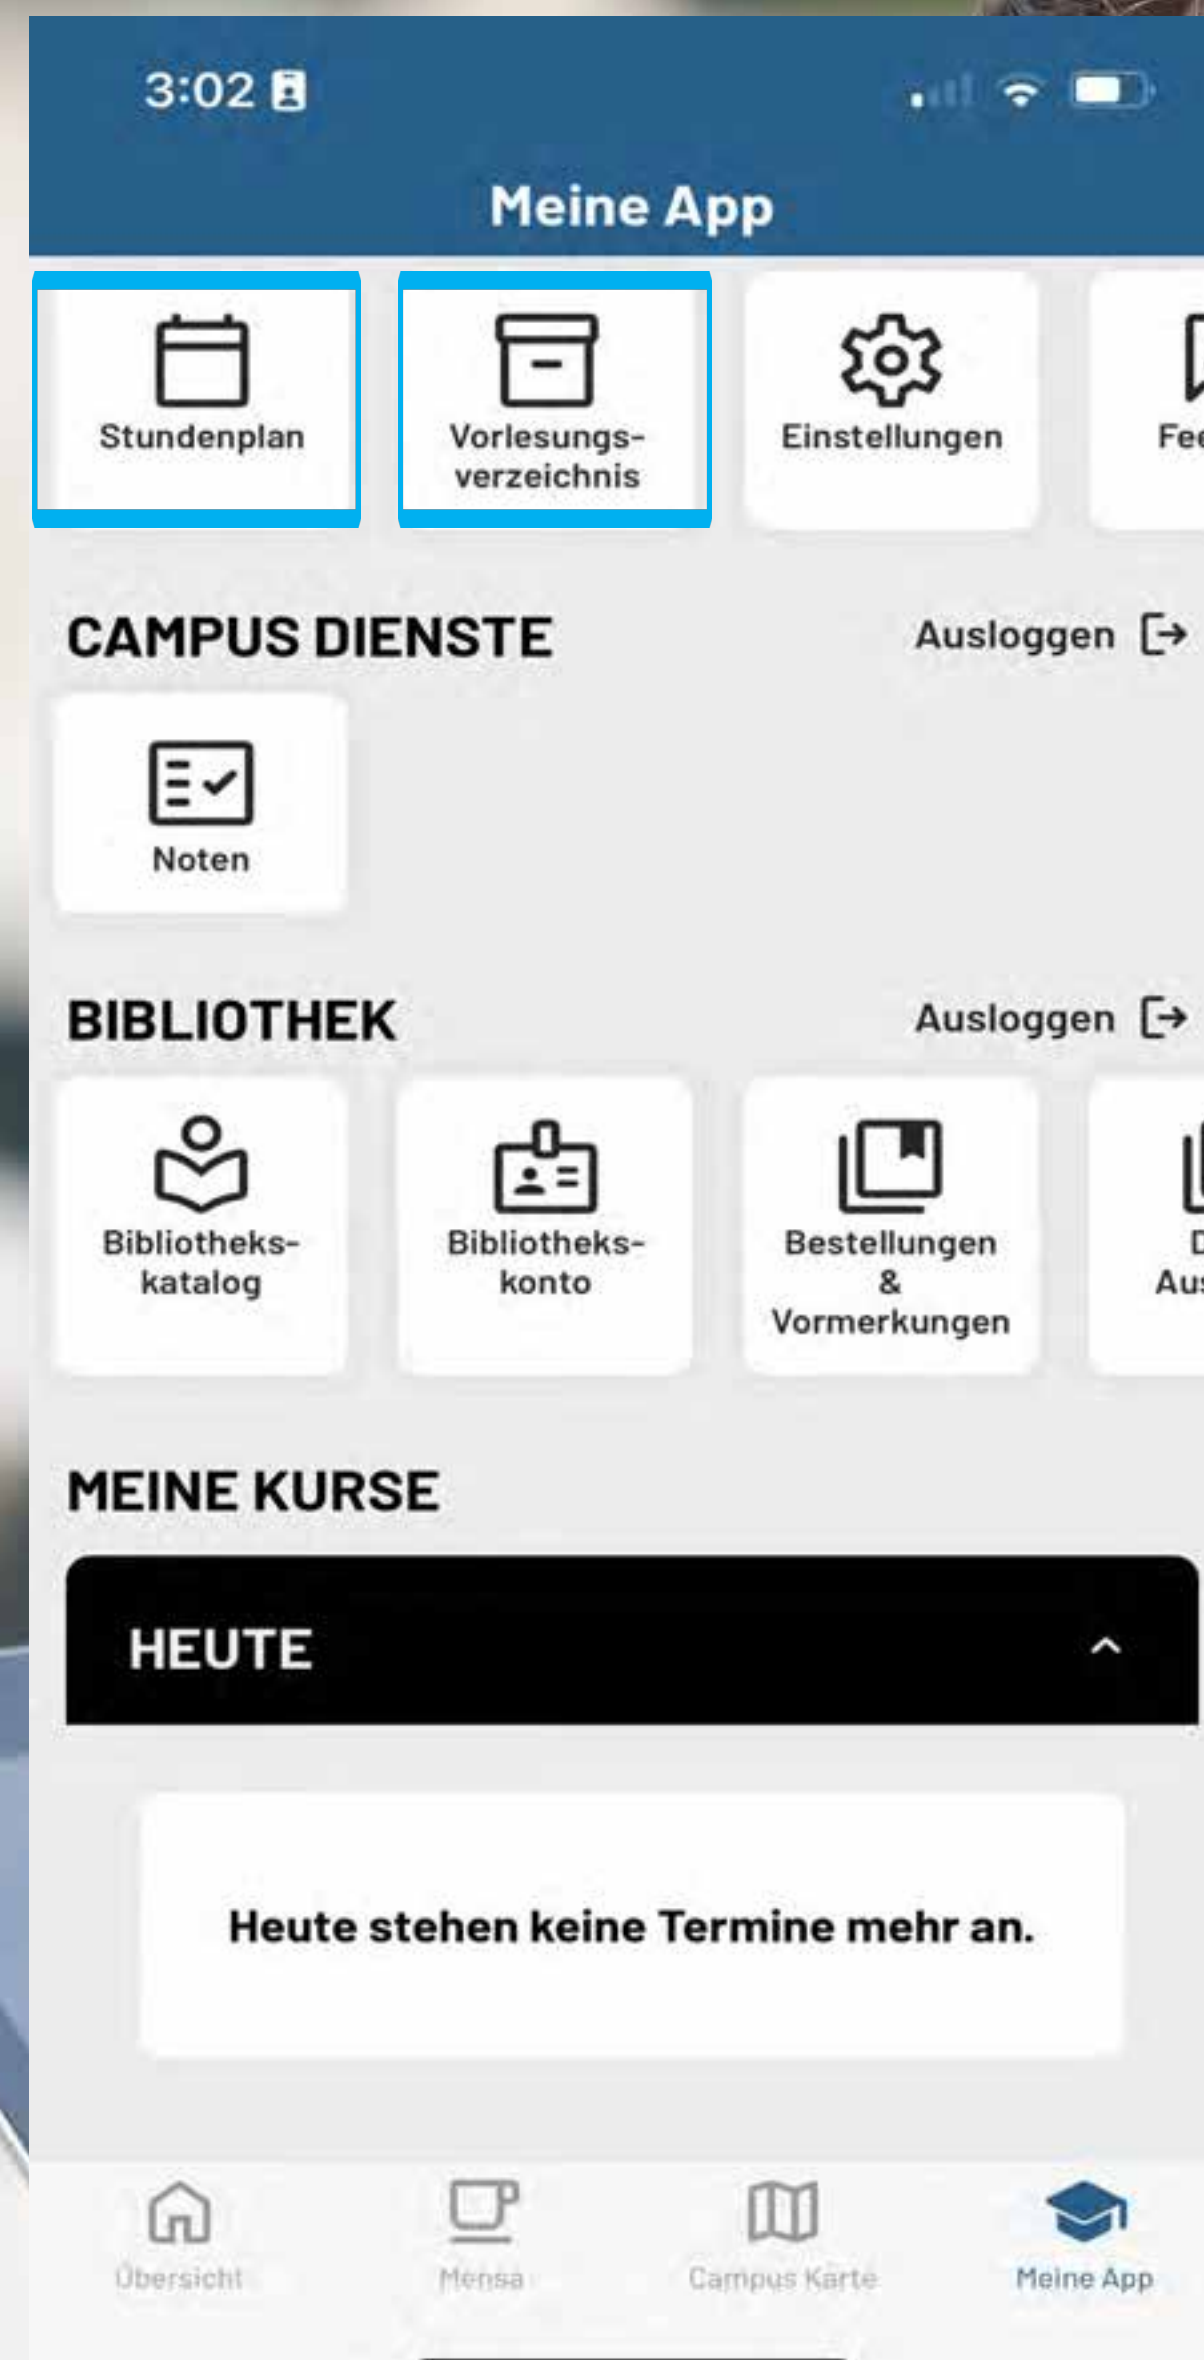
3:02

Meine App

Stundenplan

Vorlesungsverzeichnis

Einstellungen

Fe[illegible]

CAMPUS DIENSTE

Ausloggen

Noten

BIBLIOTHEK

Ausloggen

Bibliothekskatalog

Bibliothekskonto

Bestellungen & Vormerkungen

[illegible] Au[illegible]

MEINE KURSE

HEUTE

Heute stehen keine Termine mehr an.

Übersicht

Mensa

Campus Karte

Meine App